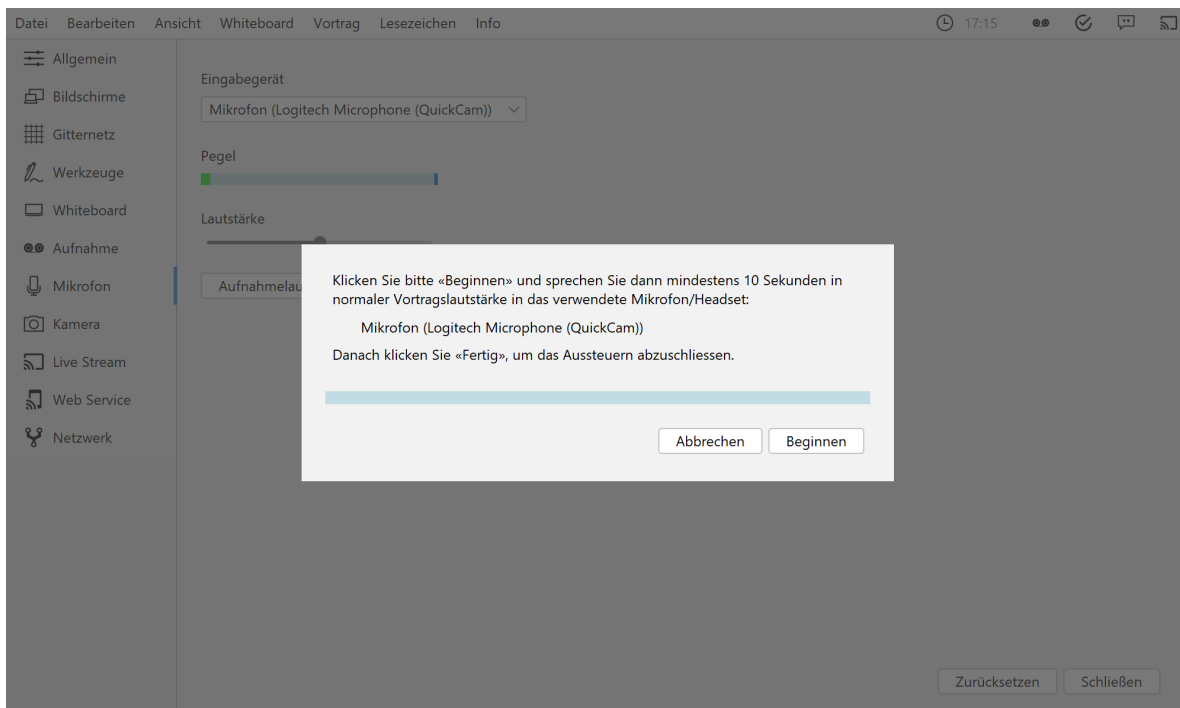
Datei Bearbeiten Ansicht Whiteboard Vortrag Lesezeichen Info

17:15

Allgemein
Bildschirme
Gitternetz
Werkzeuge
Whiteboard
Aufnahme
Mikrofon
Kamera
Live Stream
Web Service
Netzwerk

Eingabegerät

Mikrofon (Logitech Microphone (QuickCam))

Pegel

Lautstärke

Aufnahmelau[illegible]

Klicken Sie bitte «Beginnen» und sprechen Sie dann mindestens 10 Sekunden in normaler Vortragslautstärke in das verwendete Mikrofon/Headset:

Mikrofon (Logitech Microphone (QuickCam))

Danach klicken Sie «Fertig», um das Aussteuern abzuschliessen.

Abbrechen Beginnen

Zurücksetzen Schließen